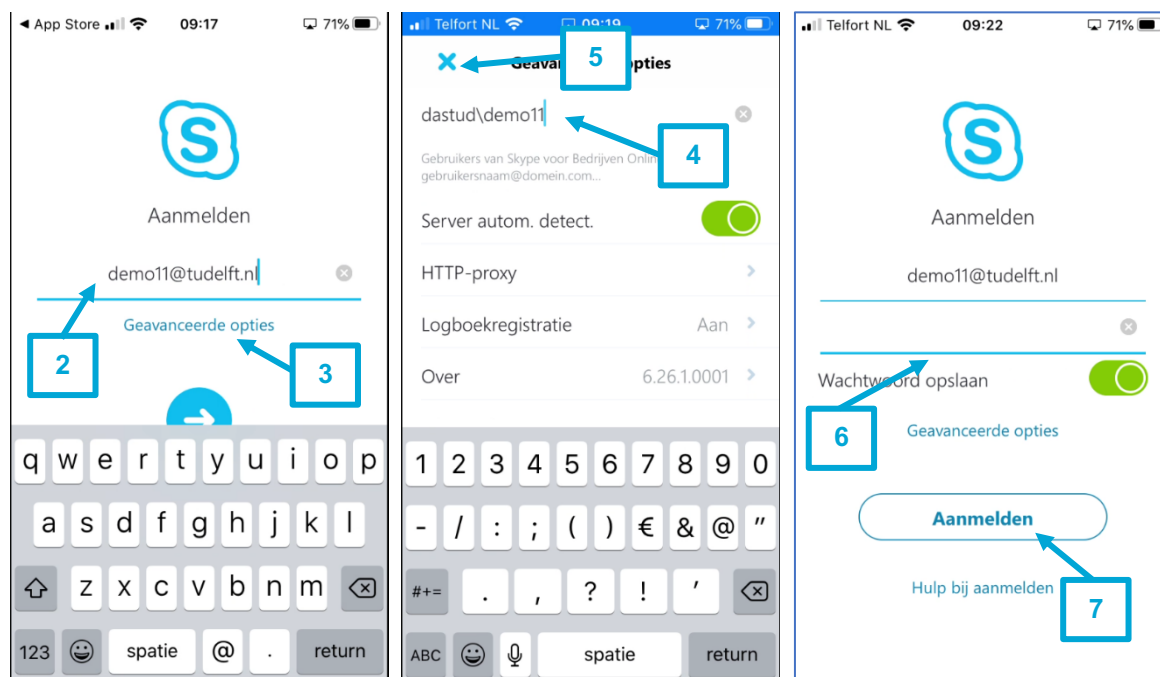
◀ App Store 09:17 71%

S

Aanmelden

demo11@tudelft.nl

Geavanceerde opties

2

3

q w e r t y u i o p
a s d f g h j k l
z x c v b n m
123 spatie @ . return

Telfort NL 09:19 71%

5

Geava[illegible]pties

dastud\demo11

4

Gebruikers van Skype voor Bedrijven Onlin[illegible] gebruikersnaam@domein.com...

Server autom. detect.

HTTP-proxy

Logboekregistratie Aan

Over 6.26.1.0001

1 2 3 4 5 6 7 8 9 0
- / : ; ( ) € & @ "
#+= . , ? ! '
ABC spatie return

Telfort NL 09:22 71%

S

Aanmelden

demo11@tudelft.nl

Wachtwoord opslaan

6

Geavanceerde opties

Aanmelden

Hulp bij aanmelden

7